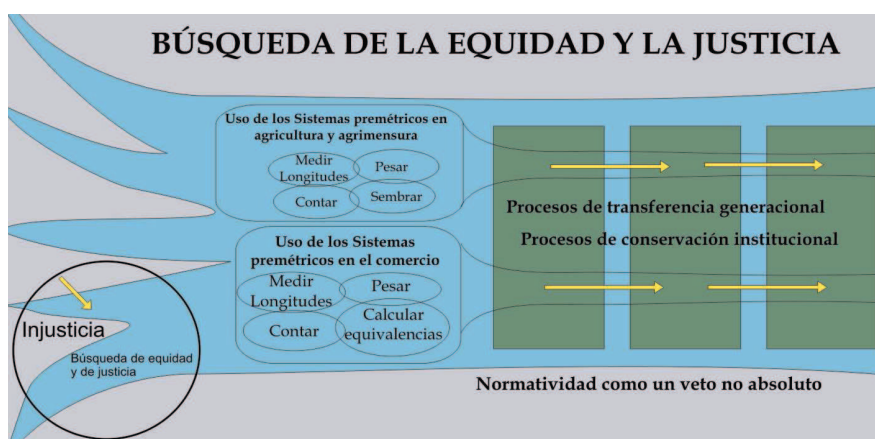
BÚSQUEDA DE LA EQUIDAD Y LA JUSTICIA

Uso de los Sistemas premétricos en agricultura y agrimensura

Medir Longitudes

Pesar

Contar

Sembrar

Uso de los Sistemas premétricos en el comercio

Medir Longitudes

Pesar

Contar

Calcular equivalencias

Procesos de transferencia generacional

Procesos de conservación institucional

Injusticia

Búsqueda de equidad y de justicia

Normatividad como un veto no absoluto